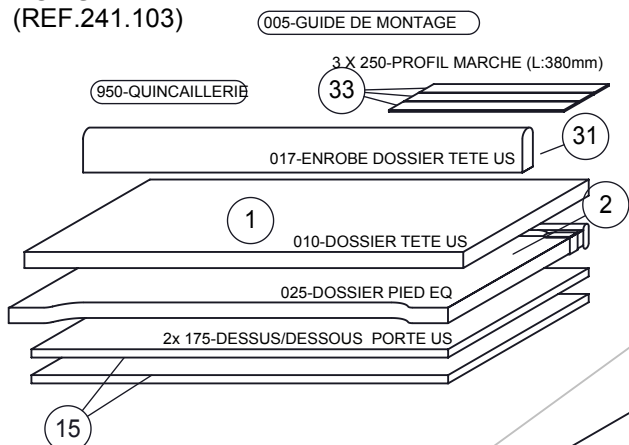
(REF.241.103)

005-GUIDE DE MONTAGE

3 X 250-PROFIL MARCHE (L:380mm)

950-QUINCAILLERIE

33

31

017-ENROBE DOSSIER TETE US

1

2

010-DOSSIER TETE US

025-DOSSIER PIED EQ

2x 175-DESSUS/DESSOUS PORTE US

15